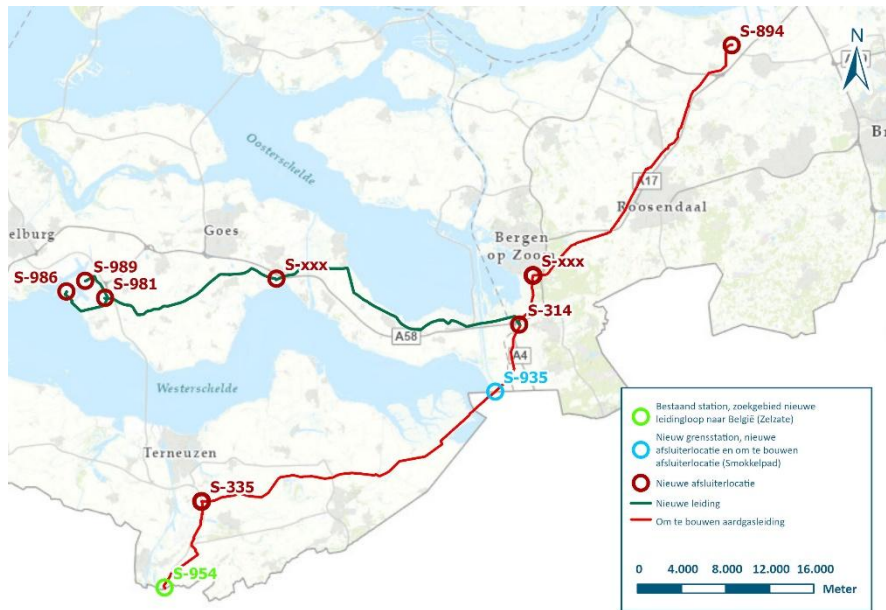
S-894

N

A17

Br

Oosterschelde

Roosendaal

Goes

Bergen op Zoom

elburg

S-986

S-989

S-981

S-xxx

S-xxx

S-314

A58

A4

S-935

Westerschelde

Terneuzen

S-335

S-954

Bestaand station, zoekgebied nieuwe leidingloop naar België (Zelzate)

Nieuw grensstation, nieuwe afsluiterlocatie en om te bouwen afsluiterlocatie (Smokkelpad)

Nieuwe afsluiterlocatie

Nieuwe leiding

Om te bouwen aardgasleiding

0 4.000 8.000 12.000 16.000

Meter